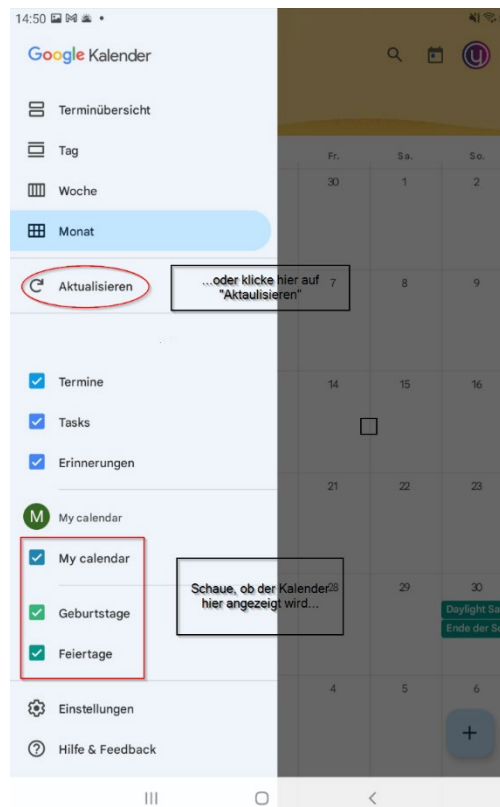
14:50

Google Kalender

Terminübersicht

Tag

Woche

Monat

Aktualisieren

...oder klicke hier auf "Aktualisieren"

Termine

Tasks

Erinnerungen

M My calendar

My calendar

Geburtstage

Feiertage

Schaue, ob der Kalender hier angezeigt wird...

Einstellungen

Hilfe & Feedback

U

| Fr. | Sa. | So. |
|---|---|---|
| 30 | 1 | 2 |
| 7 | 8 | 9 |
| 14 | 15 | 16 |
| 21 | 22 | 23 |
| 28 | 29 | 30 |
| 4 | 5 | 6 |

Daylight Sa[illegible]

Ende der S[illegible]

+